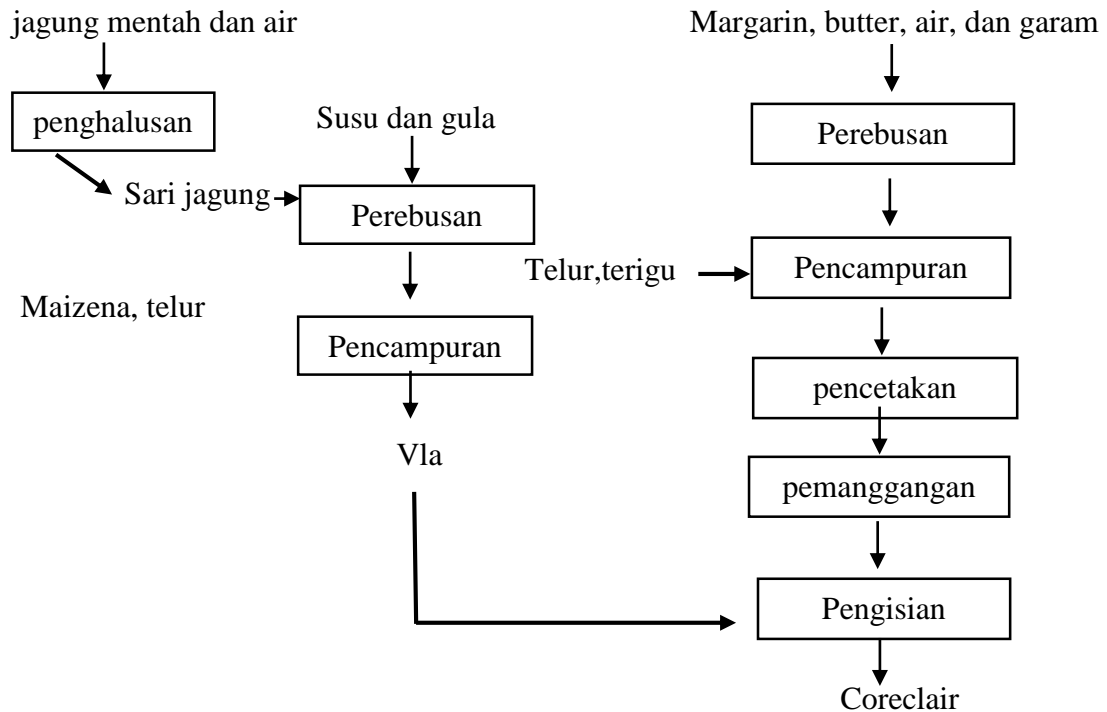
jagung mentah dan air

penghalusan

Sari jagung

Susu dan gula

Perebusan

Maizena, telur

Pencampuran

Vla

Margarin, butter, air, dan garam

Perebusan

Telur,terigu

Pencampuran

pencetakan

pemanggangan

Pengisian

Coreclair